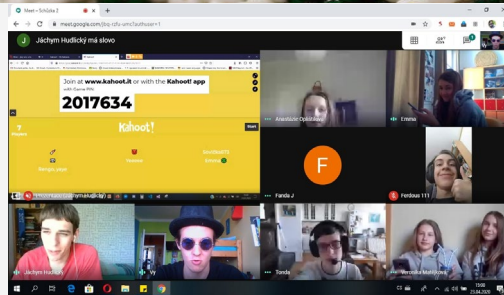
Meet - Schůzka 2
meet.google.com/jbq-rzfv-ums?authuser=1
J Jáchym Hudlický má slovo
Join at www.kahoot.it or with the Kahoot! app
with Game PIN:
2017634
Kahoot!
Start
Anastázie Opletalová
Emma
F
Fanda J
Ferdous 111
Jáchym Hudlický
Vy
Tonda
Veronika Mahlíková
15:00
23.04.2020